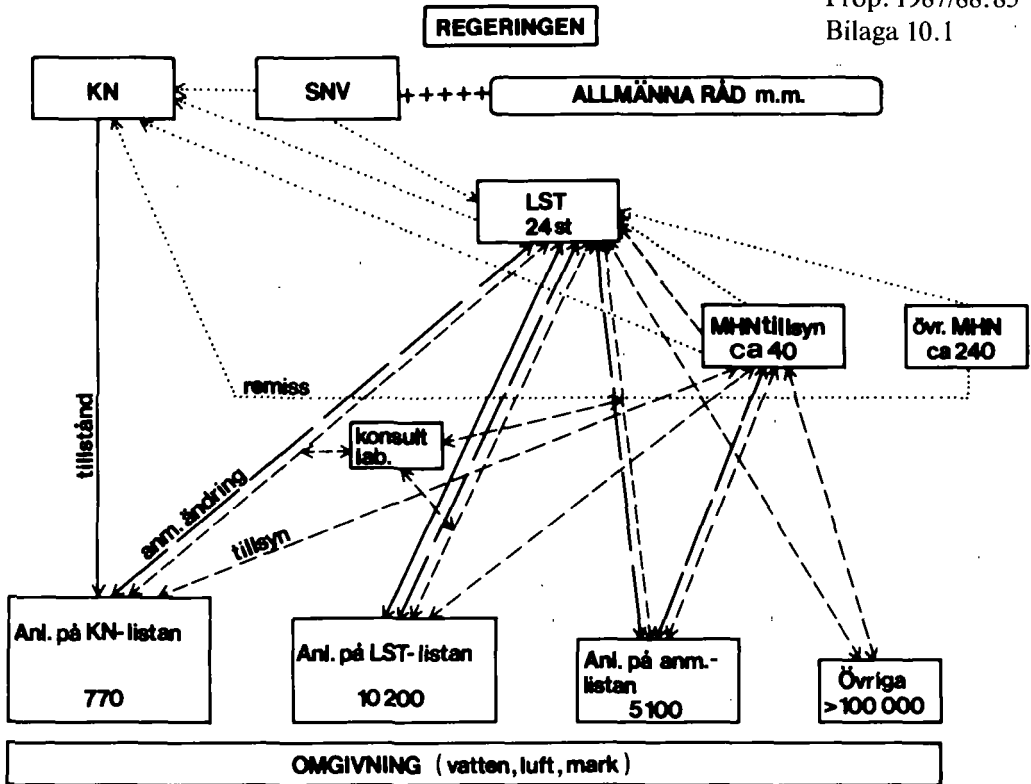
Prop. 1987/88:85
Bilaga 10.1

REGERINGEN

KN

SNV

ALLMÄNNA RÅD m.m.

LST
24 st

MHNtillsyn
ca 40

övr. MHN
ca 240

remiss

tillstånd

konsult
lab.

anm. ändring

tillsyn

Anl. på KN-listan

770

Anl. på LST-listan

10 200

Anl. på anm.-listan
5 100

Övriga
>100 000

OMGIVNING (vatten, luft, mark)